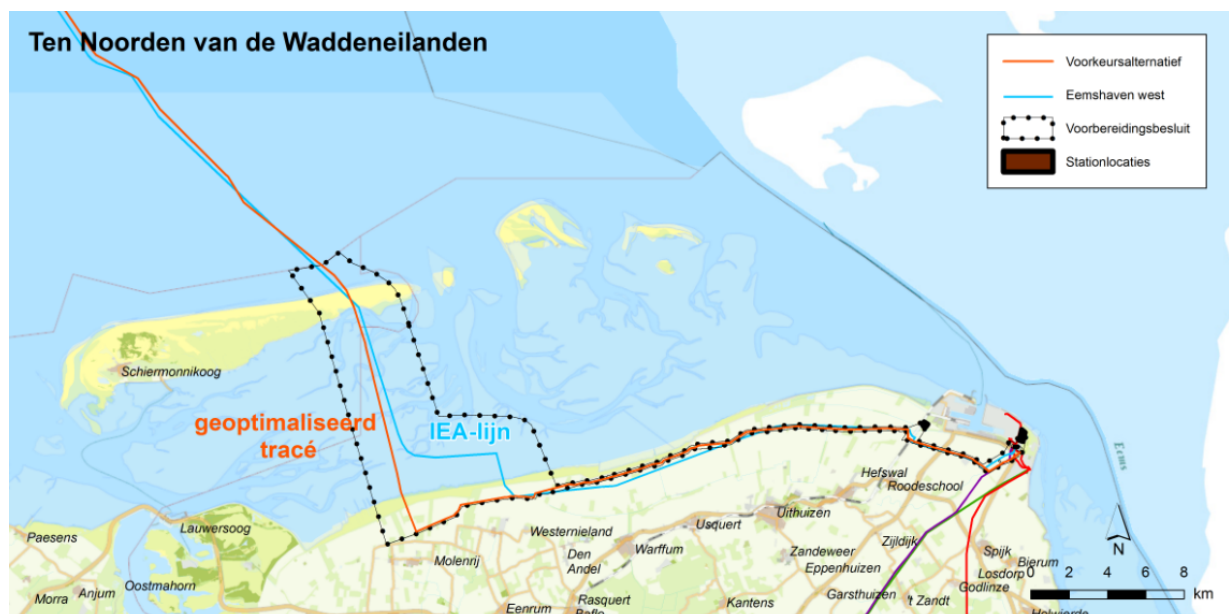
Ten Noorden van de Waddeneilanden

Voorkeursalternatief
Eemshaven west
Voorbereidingsbesluit
Stationlocaties

Schiermonnikoog

geoptimaliseerd tracé

IEA-lijn

Eems

Hefswal
Roodeschool
Uithuizen
Usquert
Westernieland
Den Andel
Warffum
Zandeweer
Eppenhuizen
Zijldijk
Garsthuizen
't Zandt
Kantens
Rasquert
Eenrum
Molenrij
Lauwersoog
Paesens
Anjum
Oostmahorn
Morra
Spijk
Bierum
Losdorp
Godlinze
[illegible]

N
0 2 4 6 8 km